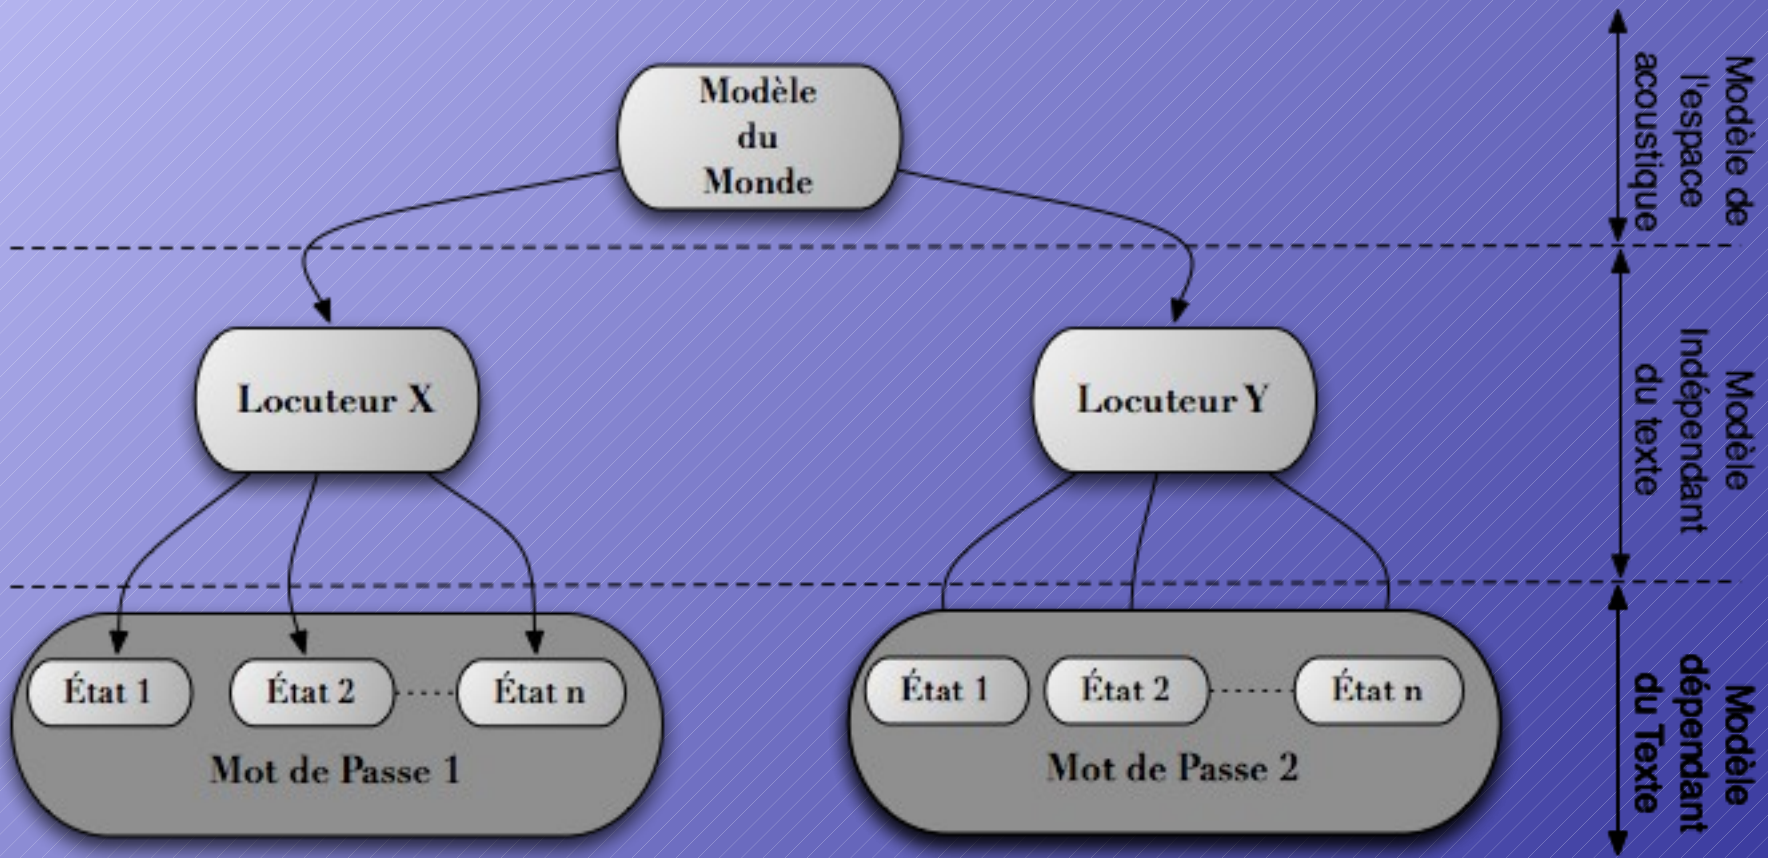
Modèle du Monde

Modèle de l'espace acoustique

Locuteur X

Locuteur Y

Modèle Indépendant du texte

État 1
État 2
État n
Mot de Passe 1

État 1
État 2
État n
Mot de Passe 2

Modèle dépendant du Texte